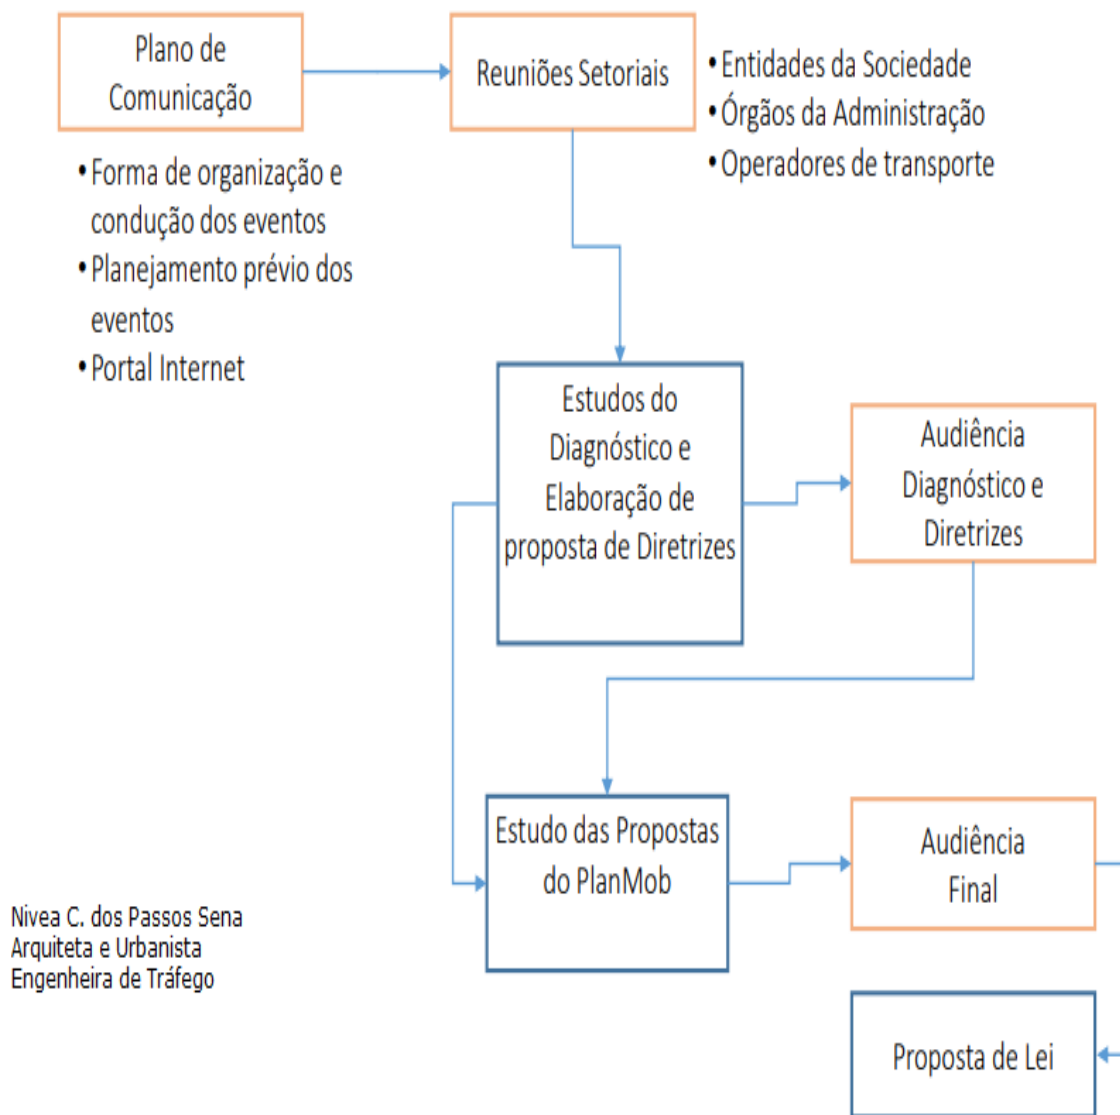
Plano de Comunicação

• Forma de organização e condução dos eventos
• Planejamento prévio dos eventos
• Portal Internet

Reuniões Setoriais

• Entidades da Sociedade
• Órgãos da Administração
• Operadores de transporte

Estudos do Diagnóstico e Elaboração de proposta de Diretrizes

Audiência Diagnóstico e Diretrizes

Estudo das Propostas do PlanMob

Audiência Final

Proposta de Lei

Nivea C. dos Passos Sena
Arquiteta e Urbanista
Engenheira de Tráfego